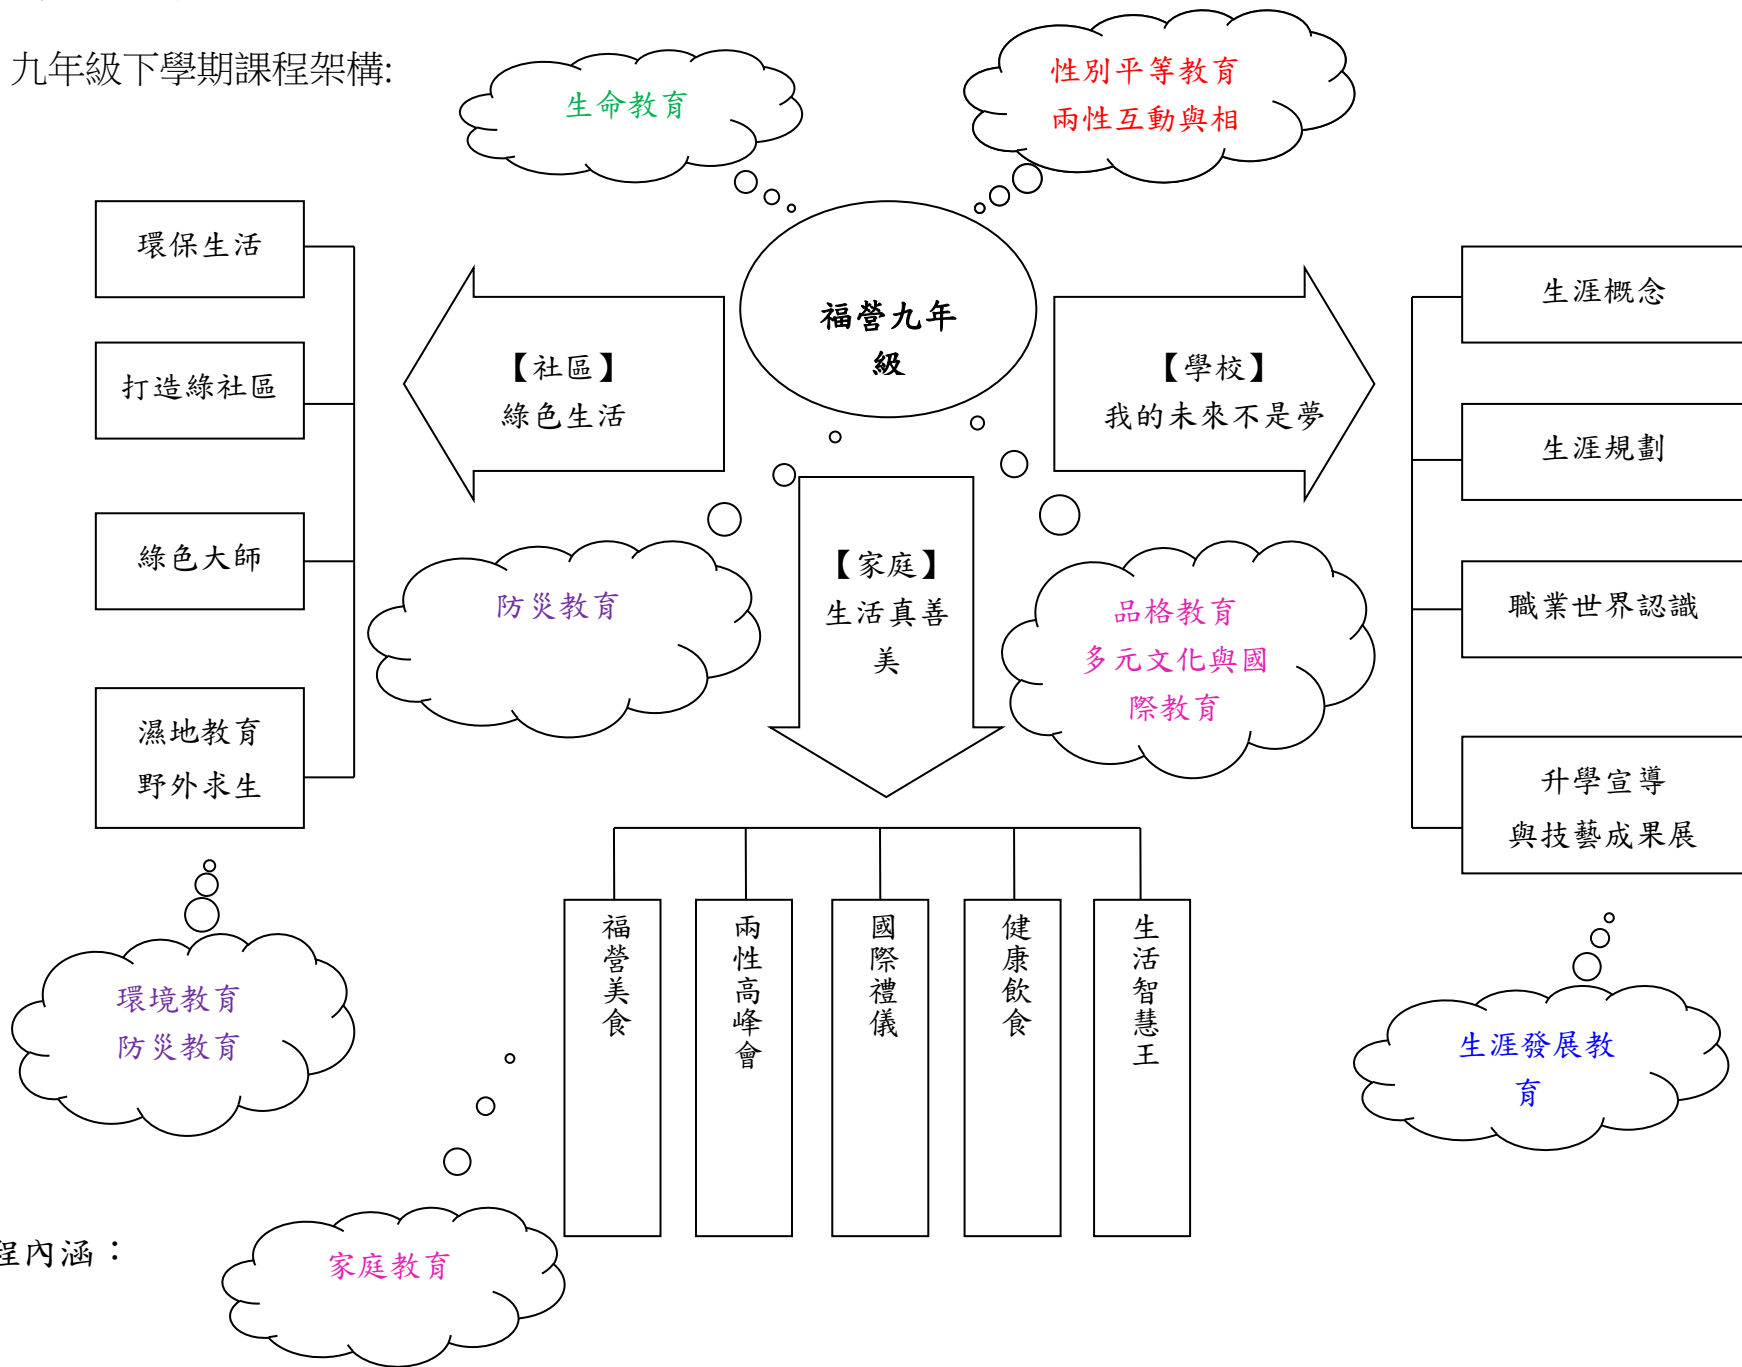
九年級下學期課程架構:

生命教育

性別平等教育
兩性互動與相

環保生活

打造綠社區

綠色大師

濕地教育
野外求生

【社區】
綠色生活

福營九年級

【學校】
我的未來不是夢

生涯概念

生涯規劃

職業世界認識

升學宣導
與技藝成果展

防災教育

【家庭】
生活真善美

品格教育
多元文化與國際教育

福營美食

兩性高峰會

國際禮儀

健康飲食

生活智慧王

環境教育
防災教育

生涯發展教育

程內涵：

家庭教育